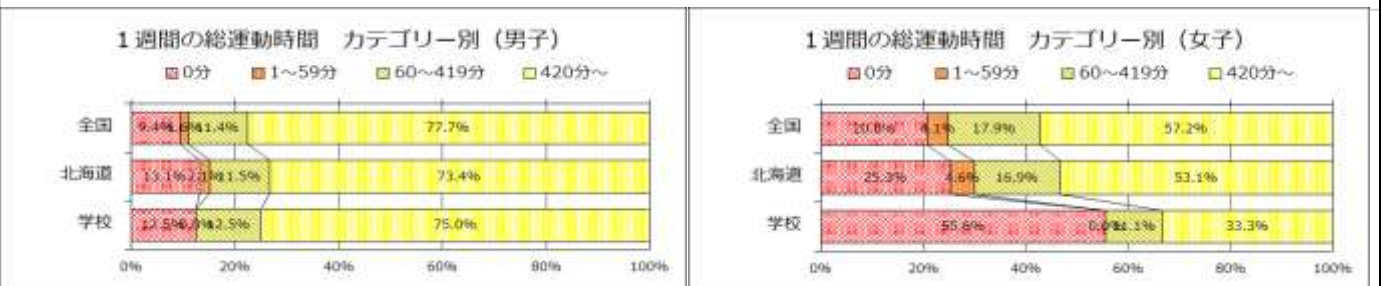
１週間の総運動時間　カテゴリー別（男子）

0分　1～59分　60～419分　420分～

全国　9.4%　1.6%　11.4%　77.7%
北海道　13.1%　2.1%　11.5%　73.4%
学校　12.5%　0.0%　12.5%　75.0%

0%　20%　40%　60%　80%　100%

１週間の総運動時間　カテゴリー別（女子）

0分　1～59分　60～419分　420分～

全国　20.8%　4.1%　17.9%　57.2%
北海道　25.3%　4.6%　16.9%　53.1%
学校　55.6%　0.0%　11.1%　33.3%

0%　20%　40%　60%　80%　100%